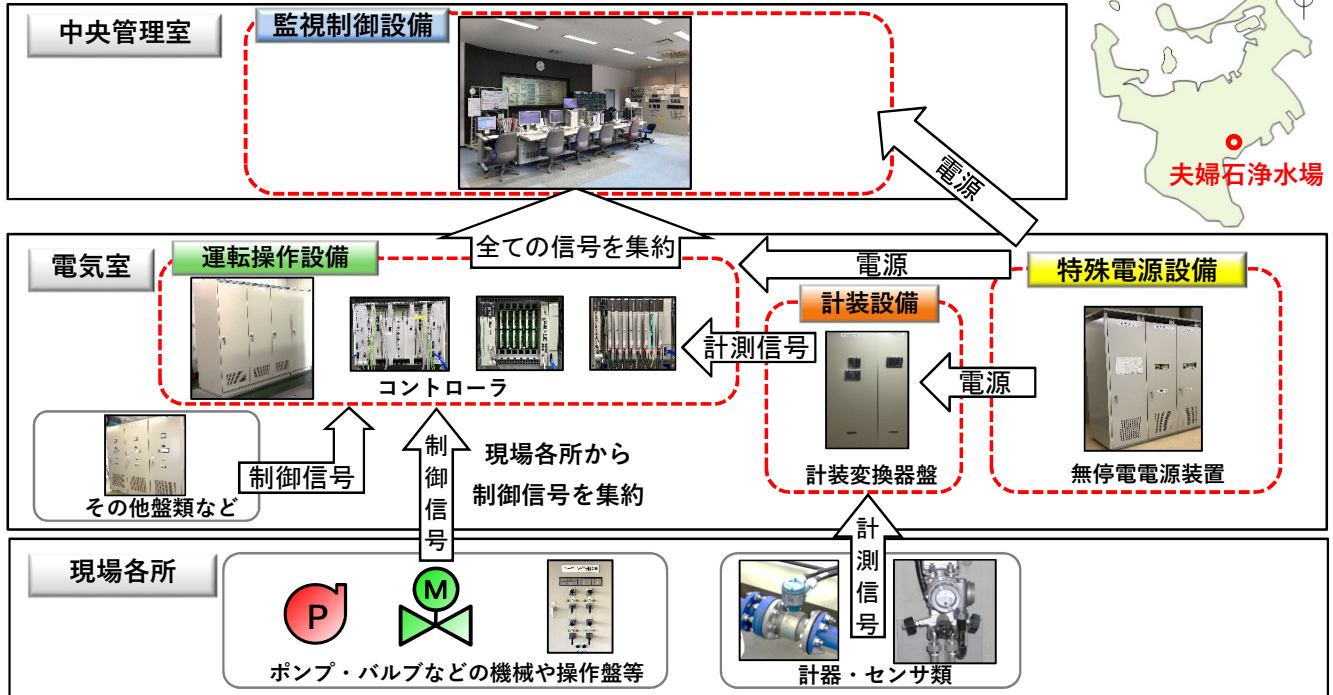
中央管理室

監視制御設備

夫婦石浄水場

電源

全ての信号を集約

電気室

運転操作設備

電源

特殊電源設備

計装設備

計測信号

コントローラ

電源

制御信号

制御信号

現場各所から制御信号を集約

計装変換器盤

無停電電源装置

その他盤類など

計測信号

現場各所

P

M

ポンプ・バルブなどの機械や操作盤等

計器・センサ類